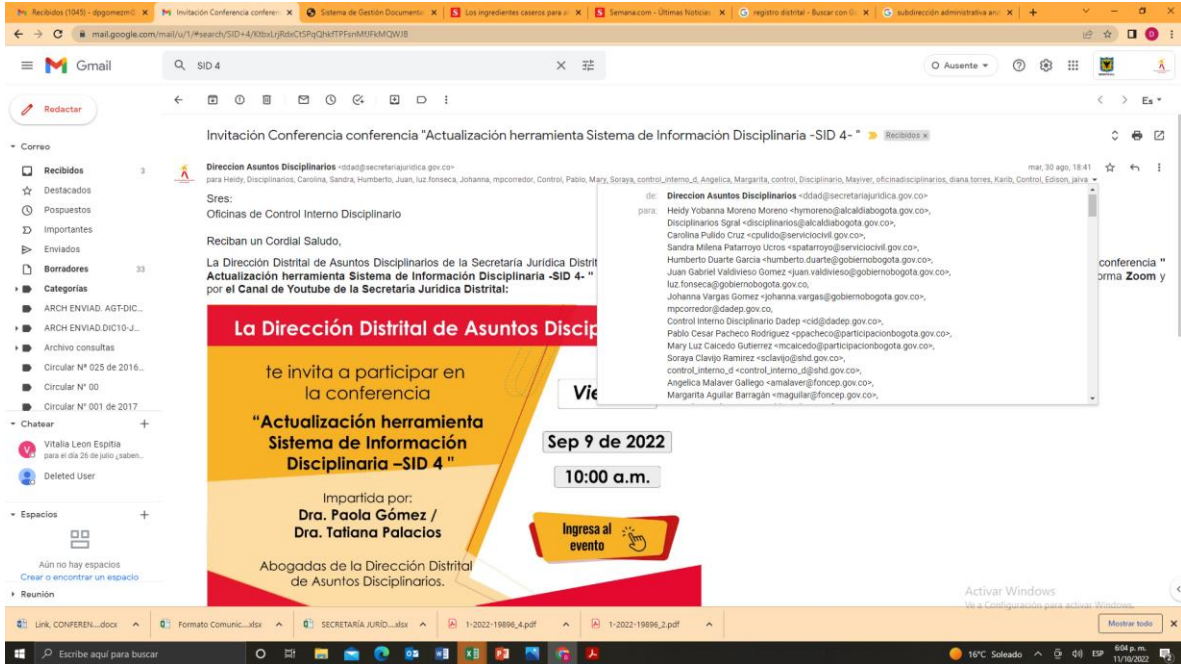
Recibidos (1045) - dpgomezm@ | Invitación Conferencia conferen | Sistema de Gestión Documental | Los ingredientes caseros para al | Semana.com - Últimas Noticias | registro distrital - Buscar con G | subdirección administrativa and | +

mail.google.com/mail/u/1/#search/SID+4/KtbxLrjRdxCtSPqQhkfTPFsnMtJFkMQWJ8

Gmail

SID 4

Ausente

Redactar

Correo
Recibidos 3
Destacados
Pospuestos
Importantes
Enviados
Borradores 33
Categorías
ARCH ENVIAD. AGT-DIC...
ARCH ENVIAD.DIC10-J...
Archivo consultas
Circular Nº 025 de 2016...
Circular N° 00
Circular N° 001 de 2017

Chatear
Vitalia Leon Espitia
para el día 26 de julio ¿saben...
Deleted User

Espacios
Aún no hay espacios
Crear o encontrar un espacio

Reunión

Invitación Conferencia conferencia "Actualización herramienta Sistema de Información Disciplinaria -SID 4- " Recibidos ×

Direccion Asuntos Disciplinarios <ddad@secretariajuridica.gov.co>
para Heidy, Disciplinarios, Carolina, Sandra, Humberto, Juan, luz.fonseca, Johanna, mpcorredor, Control, Pablo, Mary, Soraya, control_interno_d, Angelica, Margarita, control, Disciplinario, Mayiver, oficinadisciplinarios, diana.torres, Karib, Control, Edison, jaiva

mar, 30 ago, 18:41

de: Direccion Asuntos Disciplinarios <ddad@secretariajuridica.gov.co>
para: Heidy Yobanna Moreno Moreno <hymoreno@alcaldiabogota.gov.co>,
Disciplinarios Sgral <disciplinarios@alcaldiabogota.gov.co>,
Carolina Pulido Cruz <cpulido@serviciocivil.gov.co>,
Sandra Milena Patarroyo Ucros <spatarroyo@serviciocivil.gov.co>,
Humberto Duarte Garcia <humberto.duarte@gobiernobogota.gov.co>,
Juan Gabriel Valdivieso Gomez <juan.valdivieso@gobiernobogota.gov.co>,
luz.fonseca@gobiernobogota.gov.co,
Johanna Vargas Gomez <johanna.vargas@gobiernobogota.gov.co>,
mpcorredor@dadep.gov.co,
Control Interno Disciplinario Dadep <cid@dadep.gov.co>,
Pablo Cesar Pacheco Rodriguez <ppacheco@participacionbogota.gov.co>,
Mary Luz Caicedo Gutierrez <mcaicedo@participacionbogota.gov.co>,
Soraya Clavijo Ramirez <sclavijo@shd.gov.co>,
control_interno_d <control_interno_d@shd.gov.co>,
Angelica Malaver Gallego <amalaver@foncep.gov.co>,
Margarita Aguilar Barragán <maguilar@foncep.gov.co>,

Sres:
Oficinas de Control Interno Disciplinario

Reciban un Cordial Saludo,

La Dirección Distrital de Asuntos Disciplinarios de la Secretaría Jurídica Distrit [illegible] conferencia " Actualización herramienta Sistema de Información Disciplinaria -SID 4- " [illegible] orma Zoom y por el Canal de Youtube de la Secretaría Jurídica Distrital:

La Dirección Distrital de Asuntos Discip

te invita a participar en la conferencia
"Actualización herramienta Sistema de Información Disciplinaria –SID 4"

Vie

Sep 9 de 2022
10:00 a.m.

Impartida por:
Dra. Paola Gómez / Dra. Tatiana Palacios

Ingresa al evento

Abogadas de la Dirección Distrital de Asuntos Disciplinarios.

Activar Windows
Ve a Configuración para activar Windows.

Link, CONFEREN....docx | Formato Comunic....xlsx | SECRETARÍA JURÍD....xlsx | 1-2022-19896_4.pdf | 1-2022-19896_2.pdf | Mostrar todo

Escribe aquí para buscar
16°C Soleado ESP 6:04 p. m. 11/10/2022